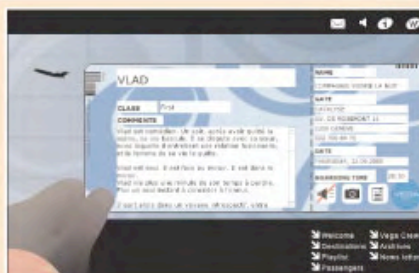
VLAD

CLASS First

COMMENTS

Vlad est romantique. Un soir, après avoir quitté la scène, sa voix l'éblouit. Il se dirigea avec sa muse, nous laissant d'entretenir une relation fascinante, et de femme de sa vie la quitte.

Vlad est seul. Il est fixé au recoeur, il est dans la douleur.

Vlad n'a plus une minute de son temps à perdre. Pour un seul bonheur à connaître à l'envers.

C'est alors dans un voyage, en escadrille, votre

NAME

COMPAGNIE VISAGE LA NUIT

GATE

CATALYSE

DATE

BOARDING TIME

Welcome
Destinations
Playlist
Passengers

Vega Crew
Archives
News letter